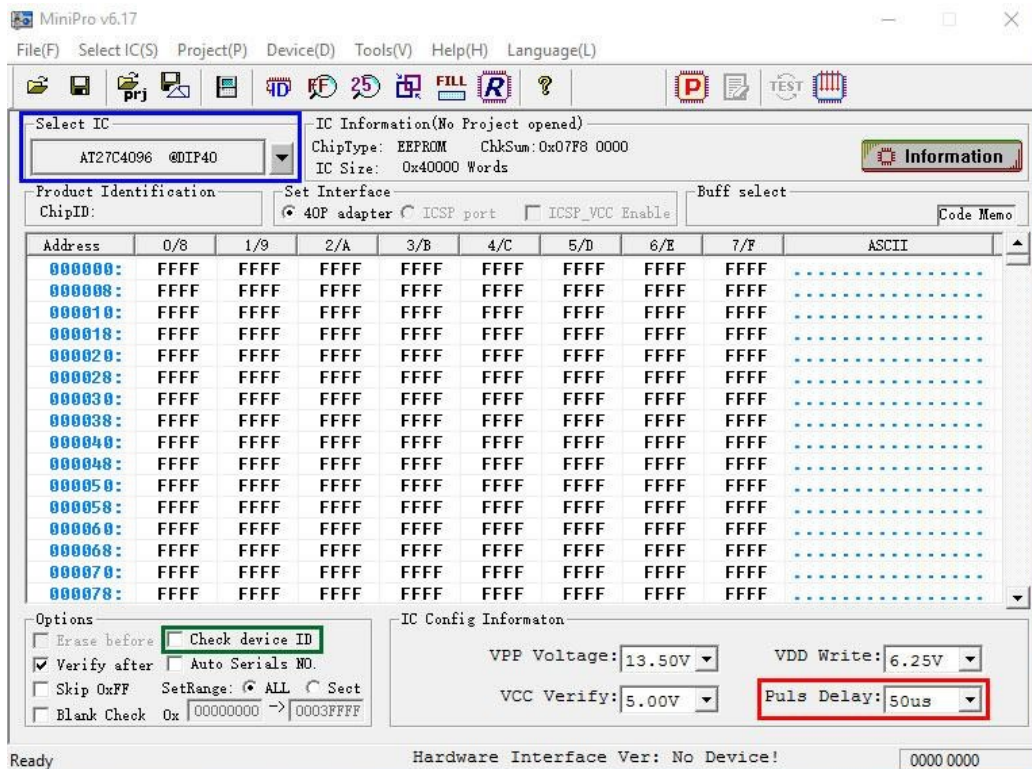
MiniPro v6.17

File(F) Select IC(S) Project(P) Device(D) Tools(V) Help(H) Language(L)

Select IC
AT27C4096 @DIP40

IC Information(No Project opened)
ChipType: EEPROM ChkSum:0x07F8 0000
IC Size: 0x40000 Words

Information

Product Identification
ChipID:

Set Interface
40P adapter ICSP port ICSP_VCC Enable

Buff select
Code Memo

| Address | 0/8 | 1/9 | 2/A | 3/B | 4/C | 5/D | 6/E | 7/F | ASCII |
|---|---|---|---|---|---|---|---|---|---|
| 000000: | FFFF | FFFF | FFFF | FFFF | FFFF | FFFF | FFFF | FFFF | ................ |
| 000008: | FFFF | FFFF | FFFF | FFFF | FFFF | FFFF | FFFF | FFFF | ................ |
| 000010: | FFFF | FFFF | FFFF | FFFF | FFFF | FFFF | FFFF | FFFF | ................ |
| 000018: | FFFF | FFFF | FFFF | FFFF | FFFF | FFFF | FFFF | FFFF | ................ |
| 000020: | FFFF | FFFF | FFFF | FFFF | FFFF | FFFF | FFFF | FFFF | ................ |
| 000028: | FFFF | FFFF | FFFF | FFFF | FFFF | FFFF | FFFF | FFFF | ................ |
| 000030: | FFFF | FFFF | FFFF | FFFF | FFFF | FFFF | FFFF | FFFF | ................ |
| 000038: | FFFF | FFFF | FFFF | FFFF | FFFF | FFFF | FFFF | FFFF | ................ |
| 000040: | FFFF | FFFF | FFFF | FFFF | FFFF | FFFF | FFFF | FFFF | ................ |
| 000048: | FFFF | FFFF | FFFF | FFFF | FFFF | FFFF | FFFF | FFFF | ................ |
| 000050: | FFFF | FFFF | FFFF | FFFF | FFFF | FFFF | FFFF | FFFF | ................ |
| 000058: | FFFF | FFFF | FFFF | FFFF | FFFF | FFFF | FFFF | FFFF | ................ |
| 000060: | FFFF | FFFF | FFFF | FFFF | FFFF | FFFF | FFFF | FFFF | ................ |
| 000068: | FFFF | FFFF | FFFF | FFFF | FFFF | FFFF | FFFF | FFFF | ................ |
| 000070: | FFFF | FFFF | FFFF | FFFF | FFFF | FFFF | FFFF | FFFF | ................ |
| 000078: | FFFF | FFFF | FFFF | FFFF | FFFF | FFFF | FFFF | FFFF | ................ |

Options
Erase before
Check device ID
Verify after
Auto Serials NO.
Skip 0xFF
SetRange: ALL Sect
Blank Check 0x 00000000 -> 0003FFFF

IC Config Informaton
VPP Voltage: 13.50V
VDD Write: 6.25V
VCC Verify: 5.00V
Puls Delay: 50us

Ready
Hardware Interface Ver: No Device!
0000 0000